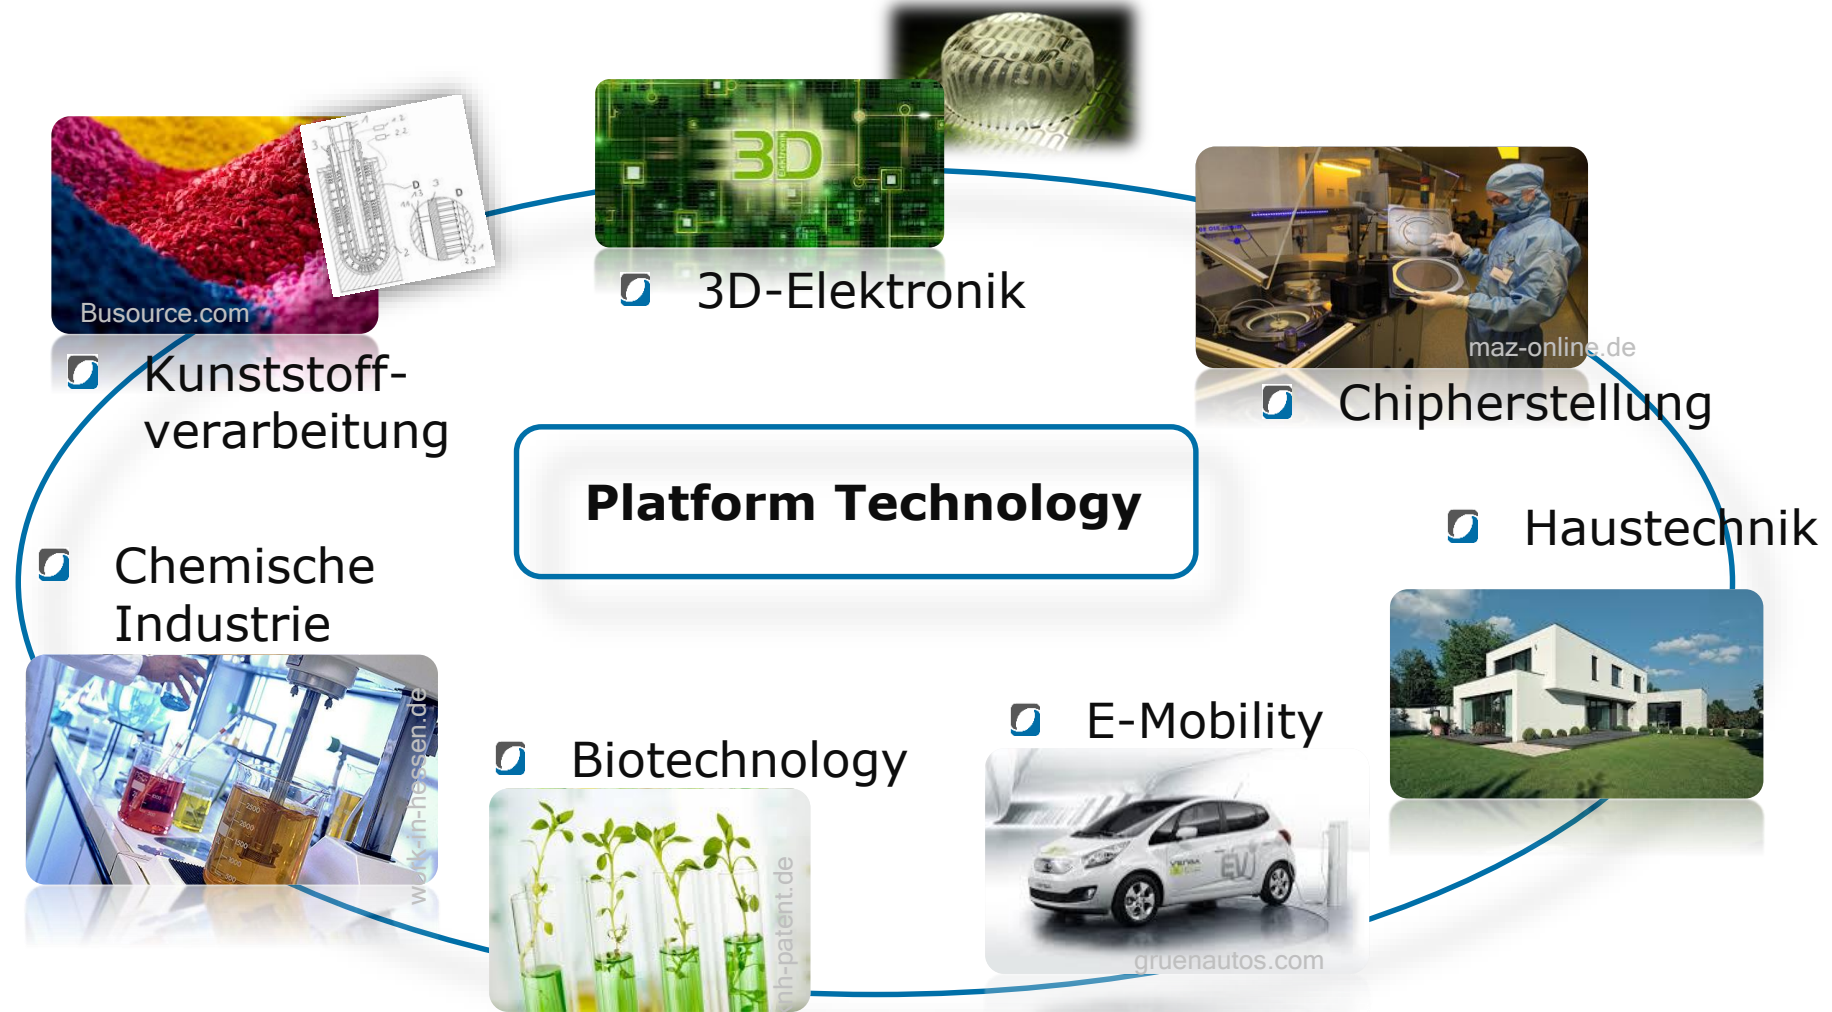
Busource.com

Kunststoffverarbeitung

3D

3D-Elektronik

maz-online.de

Chipherstellung

Platform Technology

Haustechnik

Chemische Industrie

work-in-hessen.de

Biotechnology

mh-patent.de

E-Mobility

gruenautos.com